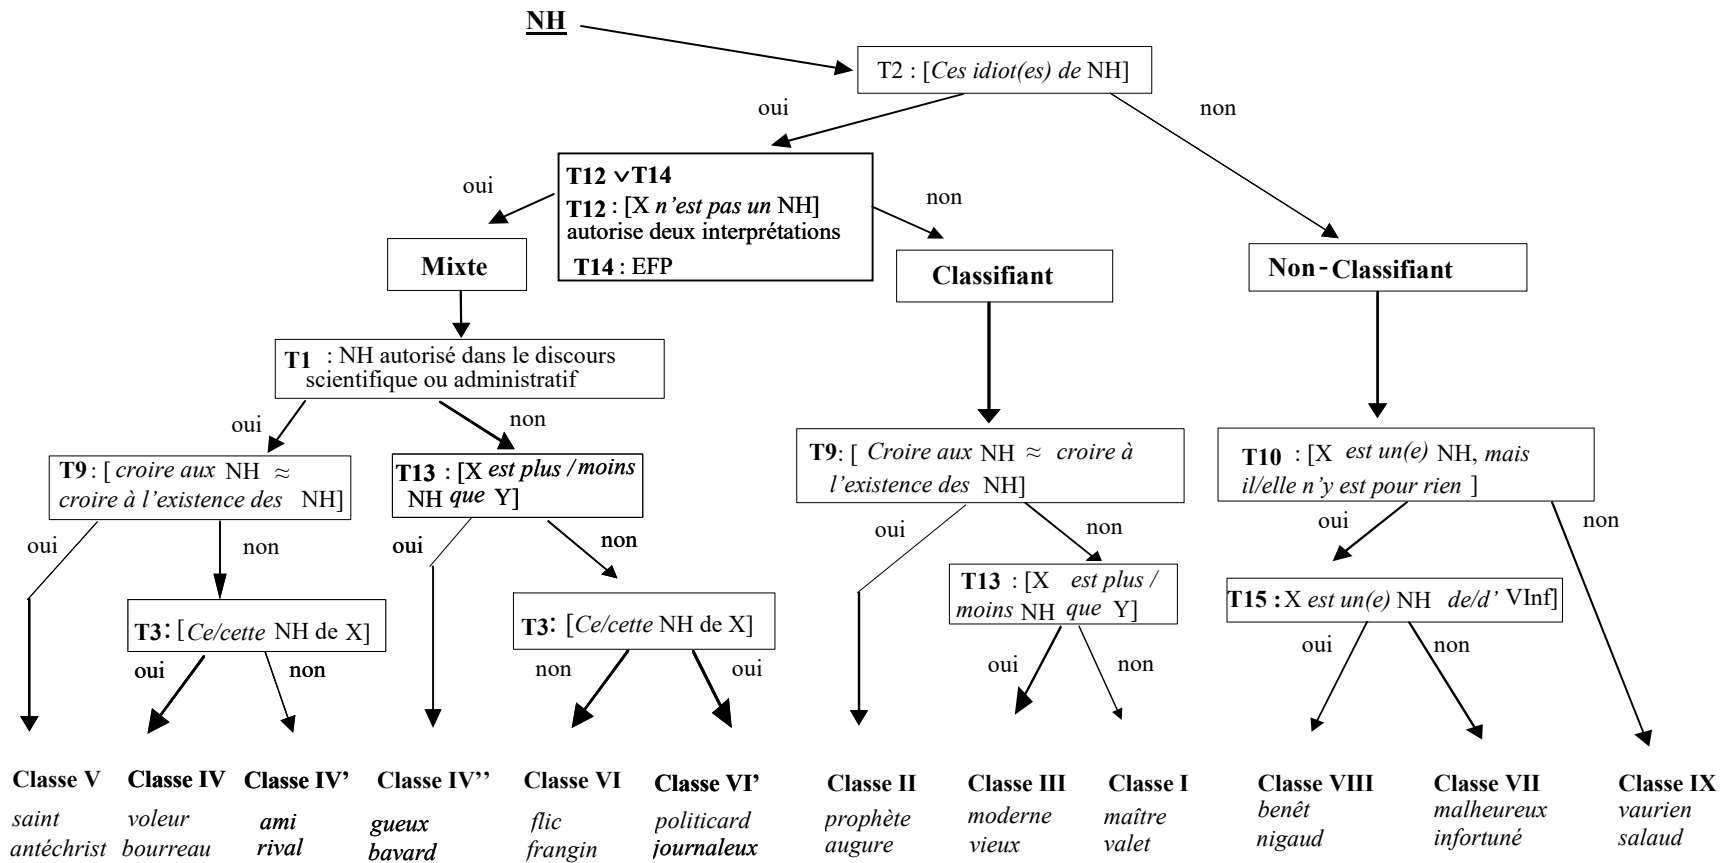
NH

T2 : [Ces idiot(es) de NH]

oui

non

T12 ∨ T14
T12 : [X n'est pas un NH] autorise deux interprétations
T14 : EFP

oui

non

Mixte

Classifiant

Non-Classifiant

T1 : NH autorisé dans le discours scientifique ou administratif

oui

non

T9 : [croire aux NH ≈ croire à l'existence des NH]

oui

non

T3 : [Ce/cette NH de X]

oui

non

T13 : [X est plus / moins NH que Y]

oui

non

T3 : [Ce/cette NH de X]

non

oui

T9 : [Croire aux NH ≈ croire à l'existence des NH]

oui

non

T13 : [X est plus / moins NH que Y]

oui

non

T10 : [X est un(e) NH, mais il/elle n'y est pour rien]

oui

non

T15 : X est un(e) NH de/d' VInf]

oui

non

Classe V
saint
antéchrist

Classe IV
voleur
bourreau

Classe IV'
ami
rival

Classe IV''
gueux
bavard

Classe VI
flic
frangin

Classe VI'
politicard
journaleux

Classe II
prophète
augure

Classe III
moderne
vieux

Classe I
maître
valet

Classe VIII
benêt
nigaud

Classe VII
malheureux
infortuné

Classe IX
vaurien
salaud